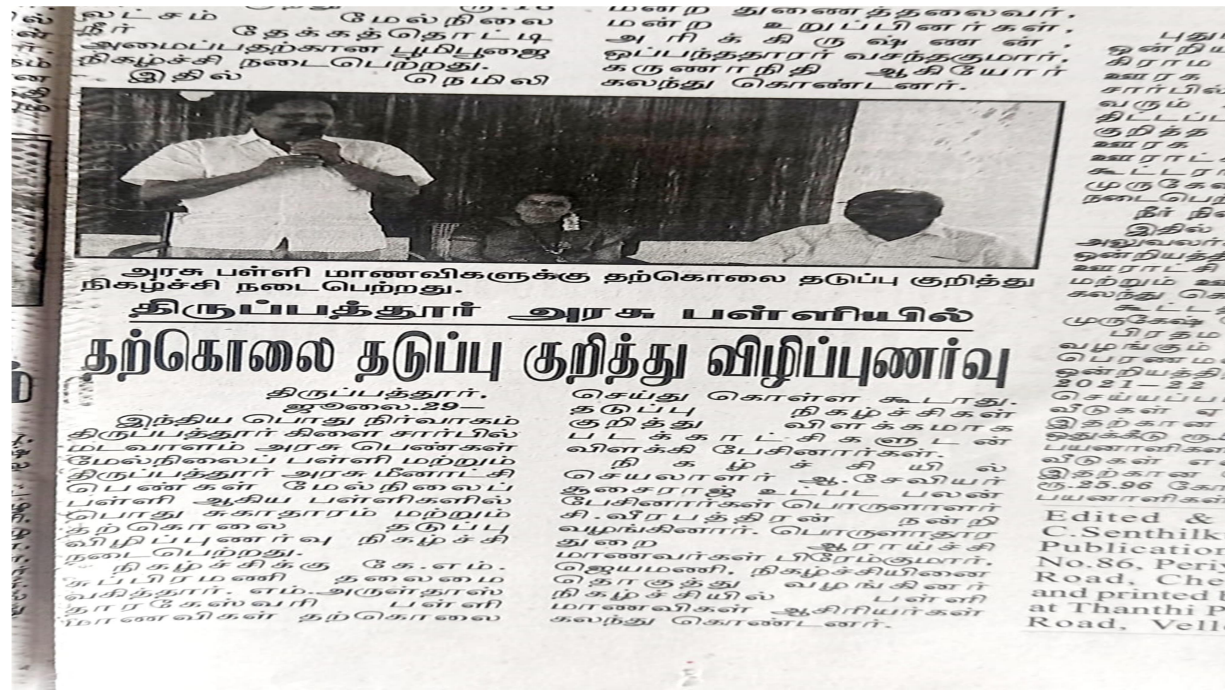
வட்சம் மேல்நிலை நீர் தேக்கத்தொட்டி அமைப்பதற்கான பூமிபூஜை நிகழ்ச்சி நடைபெற்றது. இதில் நெமிலி

மன்ற துணைத்தலைவர், மன்ற உறுப்பினர்கள், அரிக்கிருஷ்ணன், ஒப்பந்ததாரர் வசந்தகுமார், கருணாநிதி ஆகியோர் கலந்து கொண்டனர்.

அரசு பள்ளி மாணவிகளுக்கு தற்கொலை தடுப்பு குறித்து நிகழ்ச்சி நடைபெற்றது.

திருப்பத்தூர் அரசு பள்ளியில்

தற்கொலை தடுப்பு குறித்து விழிப்புணர்வு

திருப்பத்தூர், ஜூலை.29—

இந்திய பொது நிர்வாகம் திருப்பத்தூர் கிளை சார்பில் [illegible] அரசு பெண்கள் மேல்நிலைப் பள்ளி மற்றும் திருப்பத்தூர் அரசு மீனாட்சி பெண்கள் மேல்நிலைப் பள்ளி ஆகிய பள்ளிகளில் பொது சுகாதாரம் மற்றும் தற்கொலை தடுப்பு விழிப்புணர்வு நிகழ்ச்சி நடைபெற்றது.

நிகழ்ச்சிக்கு கே.எம். சுப்பிரமணி தலைமை வகித்தார். எம்.அருள்தாஸ் தாரகேஸ்வரி பள்ளி மாணவிகள் தற்கொலை

செய்து கொள்ள கூடாது. தடுப்பு நிகழ்ச்சிகள் குறித்து விளக்கமாக படக்காட்சிகளுடன் விளக்கி பேசினார்கள்.

நிகழ்ச்சியில் செயலாளர் ஆ.சேவியர் ஆரோக்கியராஜ் உட்பட பலன் பேசினார்கள் பொருளாளர் சி.வீரபத்திரன் நன்றி வழங்கினார். பொருளாதார துறை ஆராய்ச்சி மாணவர்கள் பிரேம்குமார், ஜெயமணி, நிகழ்ச்சியினை தொகுத்து வழங்கினர் நிகழ்ச்சியில் பள்ளி மாணவிகள் ஆசிரியர்கள் கலந்து கொண்டனர்.

புது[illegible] ஒன்றிய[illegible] கிராம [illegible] ஊராக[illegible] சார்பில் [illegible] வரும் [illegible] திட்டப்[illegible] குறித்த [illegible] ஊராக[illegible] ஊராட்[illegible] கூட்டர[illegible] முருகேச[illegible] நடைபெ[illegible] நீர் நி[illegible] இதில் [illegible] அலுவலர்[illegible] ஒன்றியத்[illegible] ஊராட்சி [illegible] மற்றும் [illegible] கலந்து கெ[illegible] முருகேச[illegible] பிரதம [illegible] வழங்கும் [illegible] பேரணமை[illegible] ஒன்றியத்தி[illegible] 2021—22 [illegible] செய்யப்ப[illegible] வீடுகள் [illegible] இதற்கான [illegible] ஒதுக்கீடு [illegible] பயனாளிகள்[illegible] வீடுகள் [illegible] இதற்கான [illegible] ரூ.25.96 கோ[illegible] பயனாளிகள்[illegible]

Edited & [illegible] C.Senthilk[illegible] Publication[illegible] No.86, Periy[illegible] Road, Che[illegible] and printed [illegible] at Thanthi P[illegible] Road, Vello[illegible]